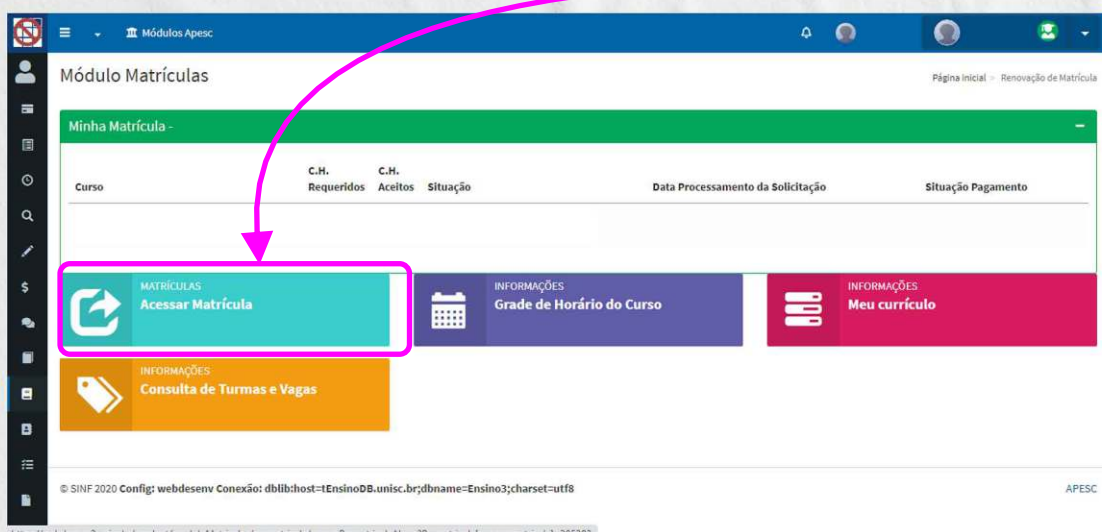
Módulos Apesc

Módulo Matrículas

Página inicial > Renovação de Matrícula

Minha Matrícula -

| Curso | C.H. Requeridos | C.H. Aceitos | Situação | Data Processamento da Solicitação | Situação Pagamento |
|---|---|---|---|---|---|

MATRÍCULAS
Acessar Matrícula

INFORMAÇÕES
Grade de Horário do Curso

INFORMAÇÕES
Meu currículo

INFORMAÇÕES
Consulta de Turmas e Vagas

© SINF 2020 Config: webdesenv Conexão: dblib:host=tEnsinoDB.unisc.br;dbname=Ensino3;charset=utf8

APESC

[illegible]